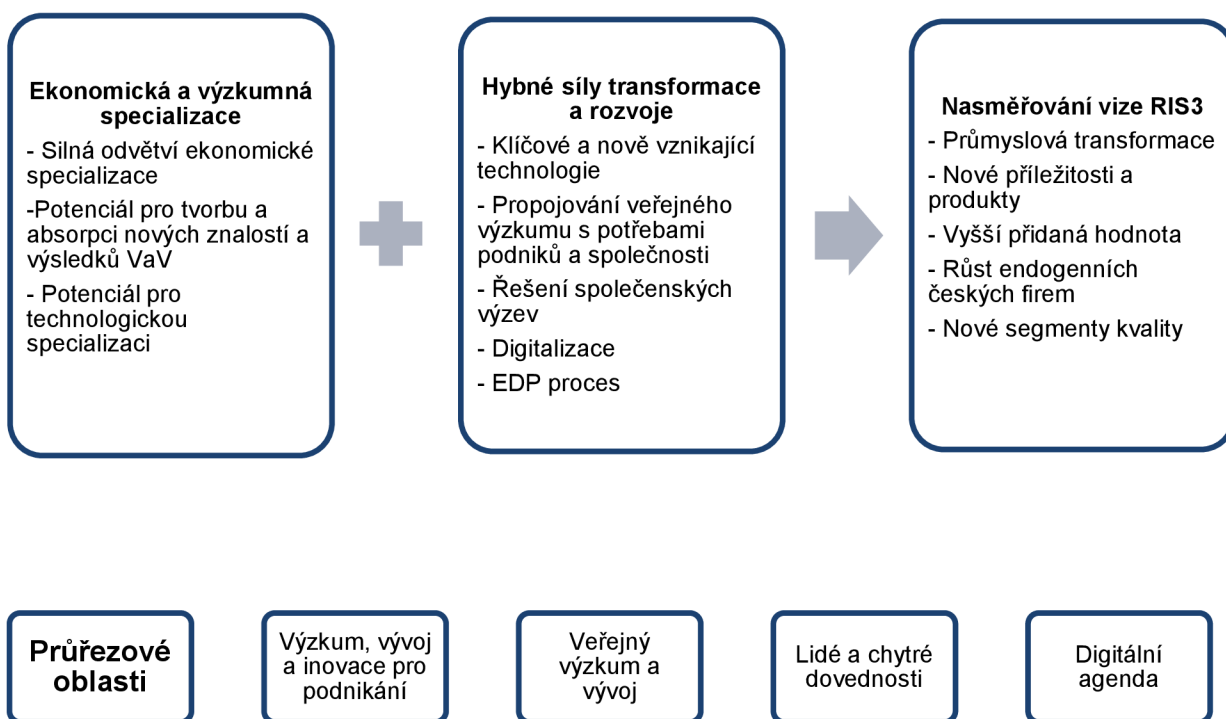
Ekonomická a výzkumná specializace

- Silná odvětví ekonomické specializace

-Potenciál pro tvorbu a absorpci nových znalostí a výsledků VaV

- Potenciál pro technologickou specializaci

Hybné síly transformace a rozvoje

- Klíčové a nově vznikající technologie

- Propojování veřejného výzkumu s potřebami podniků a společnosti

- Řešení společenských výzev

- Digitalizace

- EDP proces

Nasměřování vize RIS3

- Průmyslová transformace

- Nové příležitosti a produkty

- Vyšší přidaná hodnota

- Růst endogenních českých firem

- Nové segmenty kvality

Průřezové oblasti

Výzkum, vývoj a inovace pro podnikání

Veřejný výzkum a vývoj

Lidé a chytré dovednosti

Digitální agenda